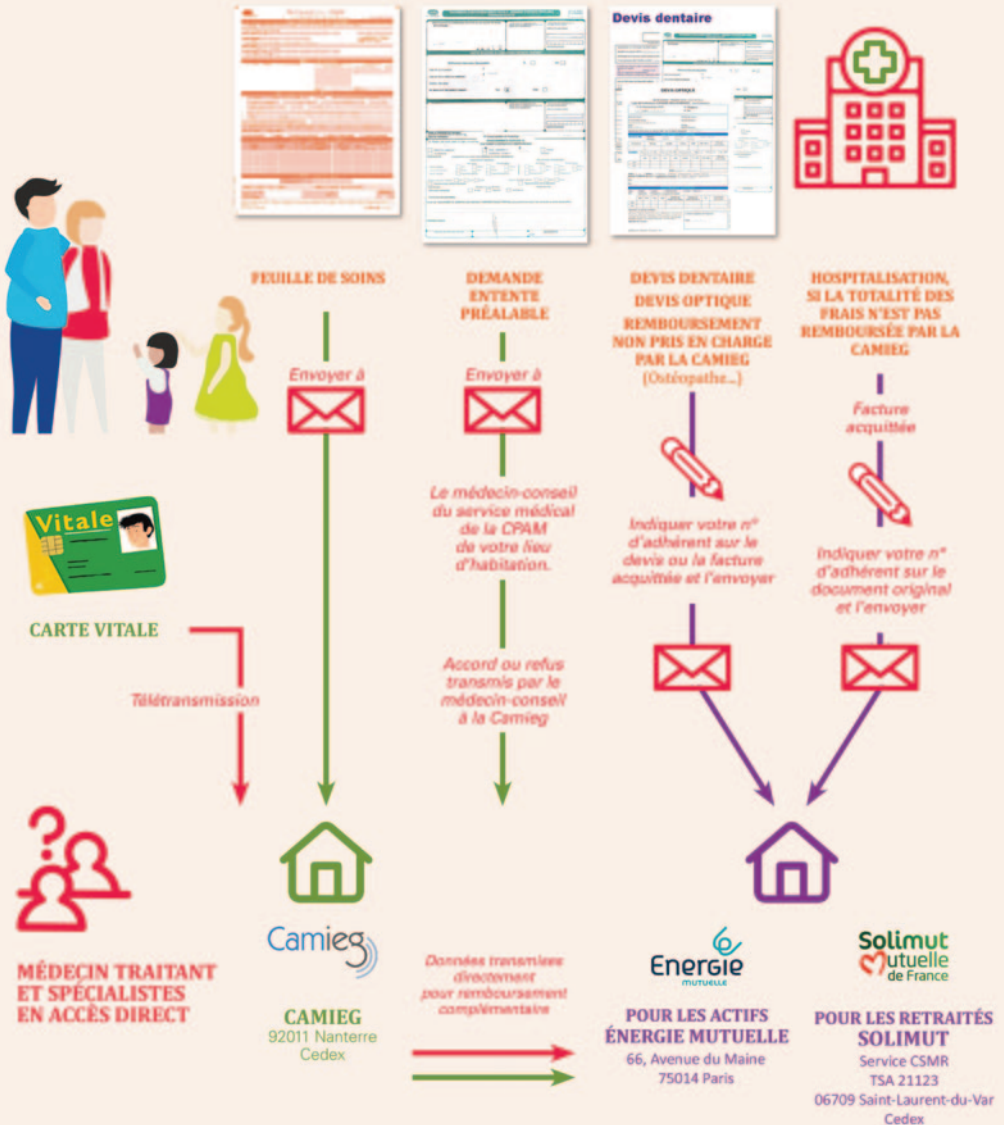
Devis dentaire

Vitale

FEUILLE DE SOINS

Envoyer à

DEMANDE ENTENTE PRÉALABLE

Envoyer à

Le médecin-conseil du service médical de la CPAM de votre lieu d'habitation.

Accord ou refus transmis par le médecin-conseil à la Camieg

DEVIS DENTAIRE
DEVIS OPTIQUE
REMBOURSEMENT NON PRIS EN CHARGE PAR LA CAMIEG
(Ostéopathe...)

Indiquer votre n° d'adhérent sur le devis ou la facture acquittée et l'envoyer

HOSPITALISATION, SI LA TOTALITÉ DES FRAIS N'EST PAS REMBOURSÉE PAR LA CAMIEG

Facture acquittée

Indiquer votre n° d'adhérent sur le document original et l'envoyer

CARTE VITALE

Télétransmission

MÉDECIN TRAITANT ET SPÉCIALISTES EN ACCÈS DIRECT

Camieg

CAMIEG
92011 Nanterre Cedex

Données transmises directement pour remboursement complémentaire

Energie MUTUELLE

POUR LES ACTIFS
ÉNERGIE MUTUELLE
66, Avenue du Maine
75014 Paris

Solimut Mutuelle de France

POUR LES RETRAITÉS
SOLIMUT
Service CSMR
TSA 21123
06709 Saint-Laurent-du-Var Cedex